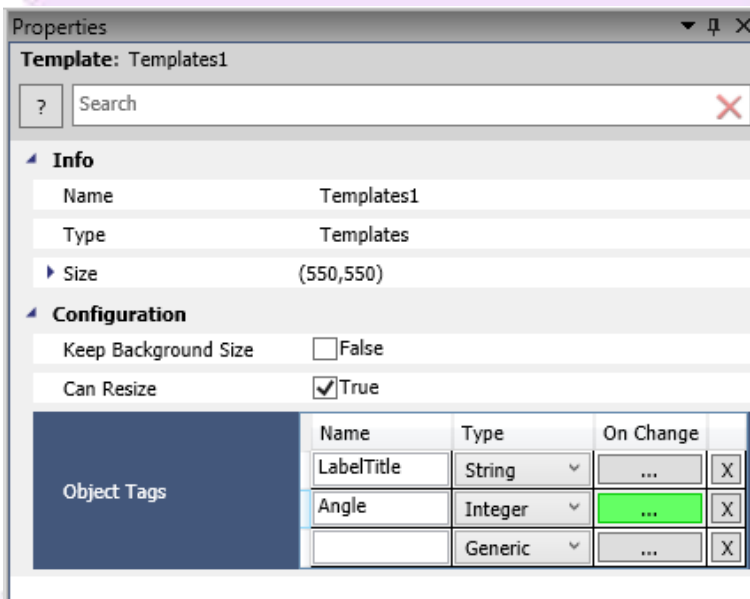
Properties

Template: Templates1

?

Search

Info

Name Templates1

Type Templates

Size (550,550)

Configuration

Keep Background Size False

Can Resize True

Object Tags

| Name | Type | On Change | |
|---|---|---|---|
| LabelTitle | String | ... | X |
| Angle | Integer | ... | X |
| | Generic | ... | X |